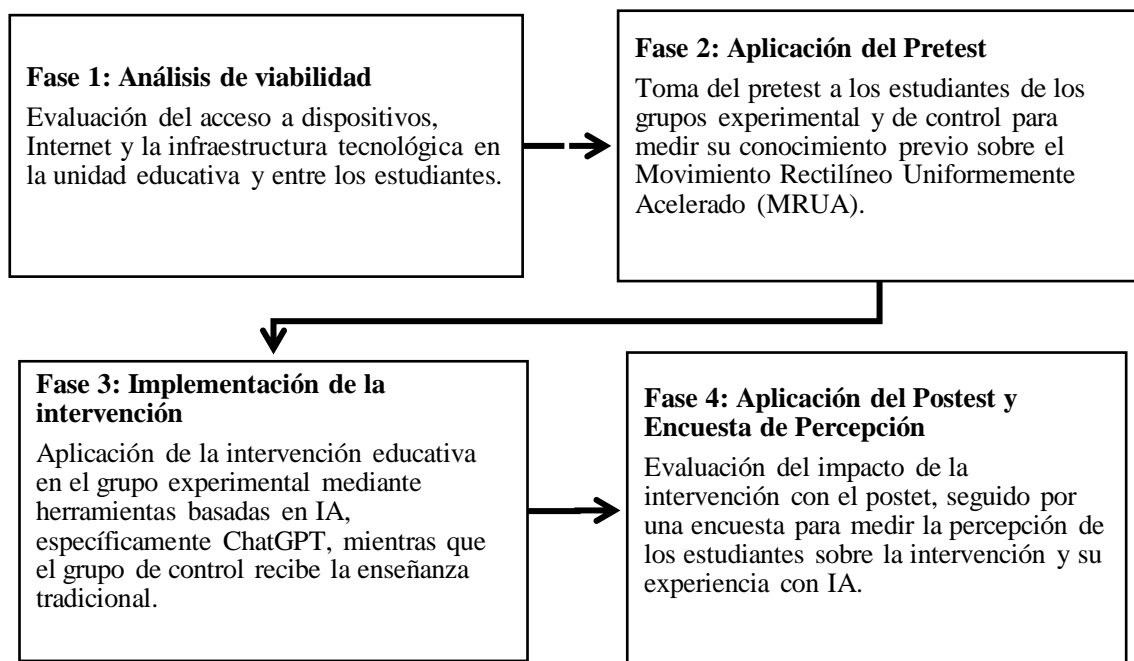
**Fase 1: Análisis de viabilidad**

Evaluación del acceso a dispositivos, Internet y la infraestructura tecnológica en la unidad educativa y entre los estudiantes.

**Fase 2: Aplicación del Pretest**

Toma del pretest a los estudiantes de los grupos experimental y de control para medir su conocimiento previo sobre el Movimiento Rectilíneo Uniformemente Acelerado (MRUA).

**Fase 3: Implementación de la intervención**

Aplicación de la intervención educativa en el grupo experimental mediante herramientas basadas en IA, específicamente ChatGPT, mientras que el grupo de control recibe la enseñanza tradicional.

**Fase 4: Aplicación del Postest y Encuesta de Percepción**

Evaluación del impacto de la intervención con el postet, seguido por una encuesta para medir la percepción de los estudiantes sobre la intervención y su experiencia con IA.